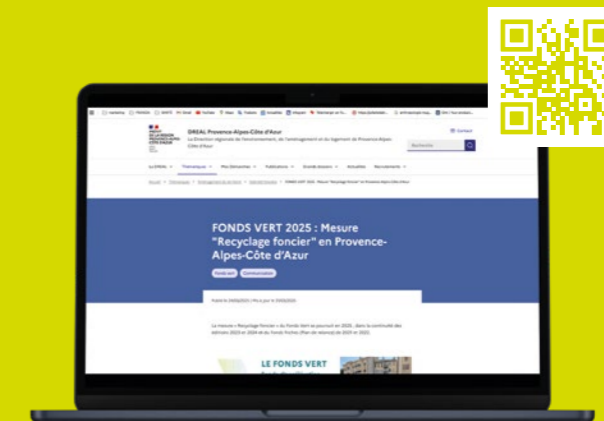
DREAL Provence-Alpes-Côte d'Azur
La Direction régionale de l'environnement, de l'aménagement et du logement de Provence-Alpes-Côte d'Azur

Contact

Rechercher

La DREAL
Thématiques
Mes Démarches
Publications
Grands dossiers
Actualités
Recrutements

Accueil > Thématiques > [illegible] > FONDS VERT 2025 : Mesure "Recyclage foncier" en Provence-Alpes-Côte d'Azur

FONDS VERT 2025 : Mesure "Recyclage foncier" en Provence-Alpes-Côte d'Azur

Fonds Vert
Communication

Publié le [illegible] | Mis à jour le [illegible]

La mesure « Recyclage foncier » du Fonds Vert se poursuit en 2025, dans la continuité des éditions 2023 et 2024 et du Fonds Friches (Plan de relance) de 2021 et 2022.

LE FONDS VERT